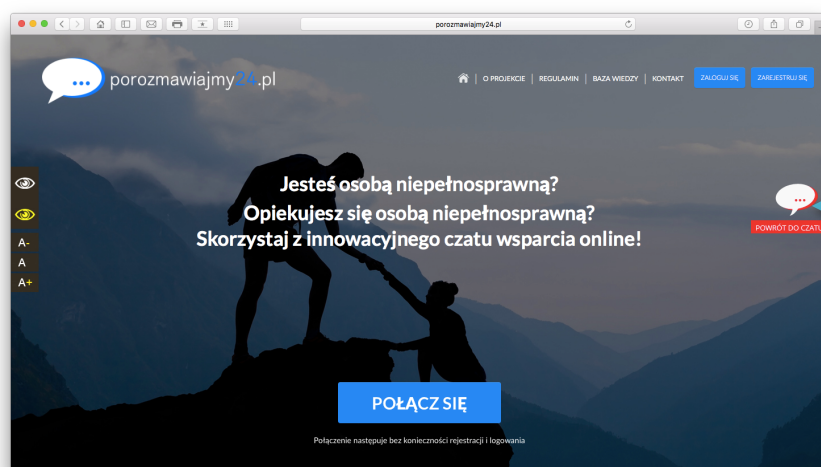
porozmawiajmy24.pl

porozmawiajmy24.pl

O PROJEKCIE | REGULAMIN | BAZA WIEDZY | KONTAKT

ZALOGUJ SIĘ

ZAREJESTRUJ SIĘ

A-
A
A+

Jesteś osobą niepełnosprawną?
Opiekujesz się osobą niepełnosprawną?
Skorzystaj z innowacyjnego czatu wsparcia online!

POWRÓT DO CZATU

POŁĄCZ SIĘ

Połączenie następuje bez konieczności rejestracji i logowania